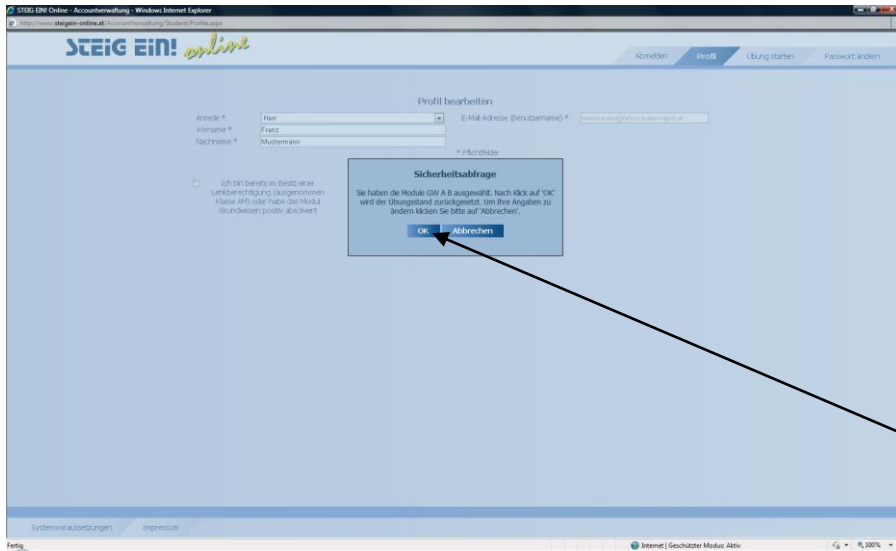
STEIG EIN! Online - Accountverwaltung - Windows Internet Explorer

http://www.steigein-online.at/Accountverwaltung/Student/Profile.aspx

STEIG EIN! online

Abmelden | Profil | Übung starten | Passwort ändern

Profil bearbeiten

Anrede * Herr

Vorname * Franz

Nachname * Mustermann

E-Mail-Adresse (Benutzername) * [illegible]

* Pflichtfelder

Ich bin bereits im Besitz einer Lenkberechtigung (ausgenommen Klasse AM) oder habe das Modul Grundwissen positiv absolviert

Sicherheitsabfrage

Sie haben die Module GW A B ausgewählt. Nach Klick auf 'OK' wird der Übungsstand zurückgesetzt. Um Ihre Angaben zu ändern klicken Sie bitte auf 'Abbrechen'.

OK Abbrechen

Systemvoraussetzungen Impressum

Fertig

Internet | Geschützter Modus: Aktiv

100%